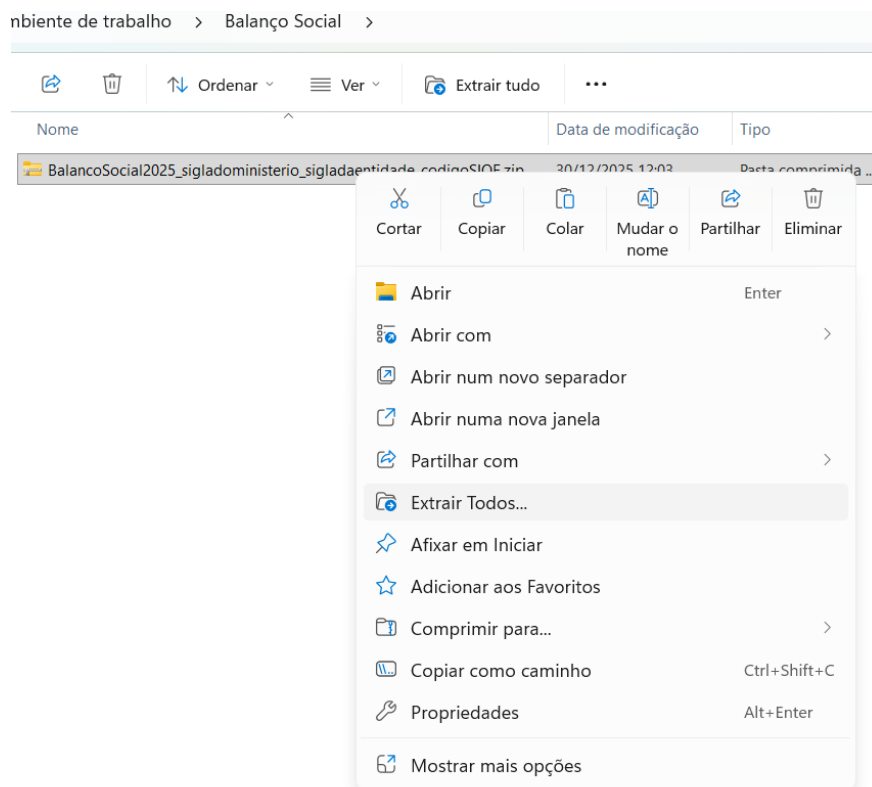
nbiente de trabalho > Balanço Social >

Ordenar Ver Extrair tudo ...

Nome

Data de modificação

Tipo

BalancoSocial2025_sigladoministerio_sigladaentidade_codigoSIOE.zip

30/12/2025 12:03

Pasta comprimida ...

Cortar Copiar Colar Mudar o nome Partilhar Eliminar

Abrir Enter

Abrir com >

Abrir num novo separador

Abrir numa nova janela

Partilhar com >

Extrair Todos...

Afixar em Iniciar

Adicionar aos Favoritos

Comprimir para... >

Copiar como caminho Ctrl+Shift+C

Propriedades Alt+Enter

Mostrar mais opções